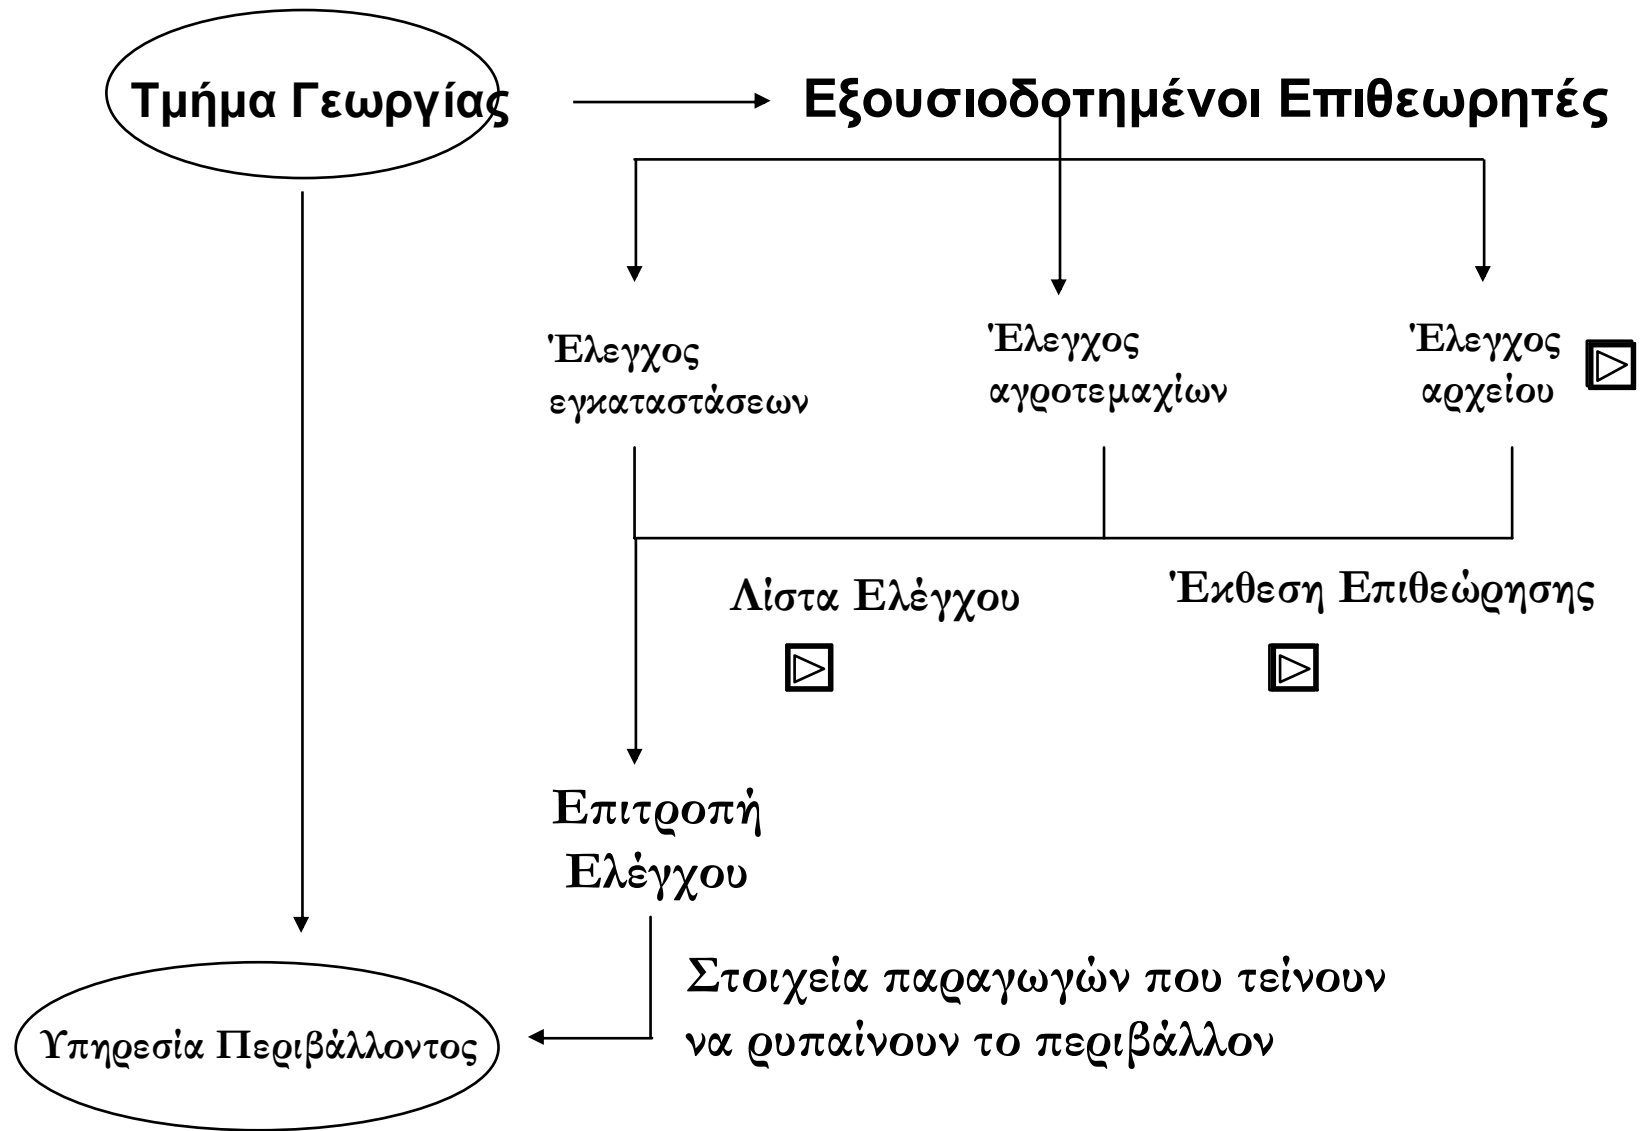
Τμήμα Γεωργίας

Εξουσιοδοτημένοι Επιθεωρητές

Έλεγχος εγκαταστάσεων

Έλεγχος αγροτεμαχίων

Έλεγχος αρχείου

Λίστα Ελέγχου

Έκθεση Επιθεώρησης

Επιτροπή Ελέγχου

Στοιχεία παραγωγών που τείνουν να ρυπαίνουν το περιβάλλον

Υπηρεσία Περιβάλλοντος